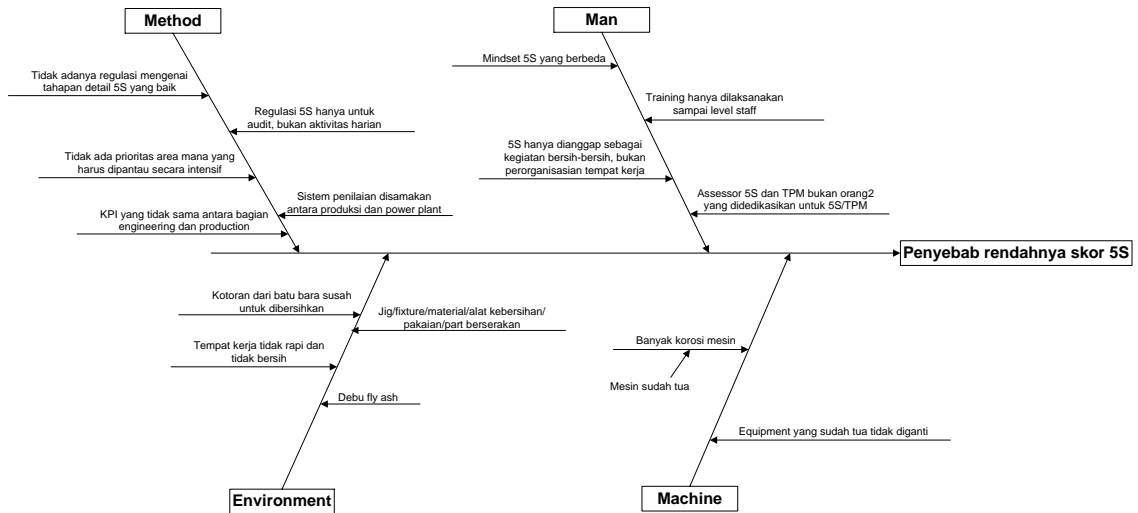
Method

Man

Tidak adanya regulasi mengenai tahapan detail 5S yang baik

Regulasi 5S hanya untuk audit, bukan aktivitas harian

Tidak ada prioritas area mana yang harus dipantau secara intensif

Sistem penilaian disamakan antara produksi dan power plant

KPI yang tidak sama antara bagian engineering dan production

Mindset 5S yang berbeda

Training hanya dilaksanakan sampai level staff

5S hanya dianggap sebagai kegiatan bersih-bersih, bukan perorganisasian tempat kerja

Assessor 5S dan TPM bukan orang2 yang didedikasikan untuk 5S/TPM

Penyebab rendahnya skor 5S

Kotoran dari batu bara susah untuk dibersihkan

Jig/fixture/material/alat kebersihan/ pakaian/part berserakan

Tempat kerja tidak rapi dan tidak bersih

Debu fly ash

Banyak korosi mesin

Mesin sudah tua

Equipment yang sudah tua tidak diganti

Environment

Machine